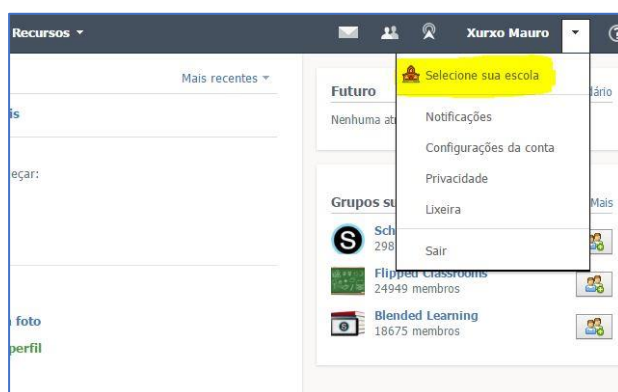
Recursos ▾

Xurxo Mauro

Mais recentes ▾

is

eçar:

foto

perfil

Futuro

Nenhuma at

lário

Selecione sua escola

Notificações

Configurações da conta

Privacidade

Lixeira

Sair

Grupos su

Mais

Sch

298

Flipped Classrooms

24949 membros

Blended Learning

18675 membros